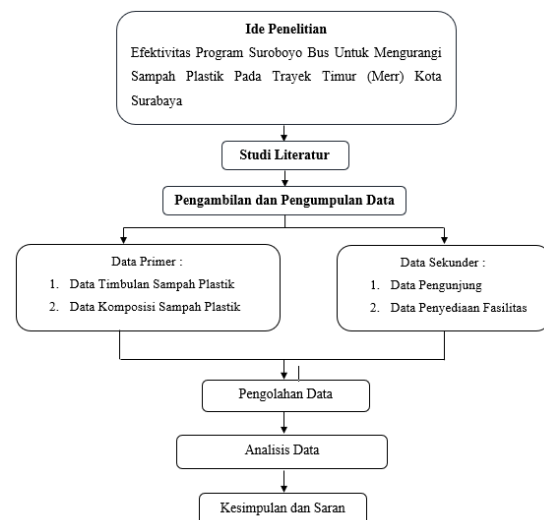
Ide Penelitian

Efektivitas Program Suroboyo Bus Untuk Mengurangi Sampah Plastik Pada Trayek Timur (Merr) Kota Surabaya

Studi Literatur

Pengambilan dan Pengumpulan Data

Data Primer :
1. Data Timbulan Sampah Plastik
2. Data Komposisi Sampah Plastik

Data Sekunder :
1. Data Pengunjung
2. Data Penyediaan Fasilitas

Pengolahan Data

Analisis Data

Kesimpulan dan Saran